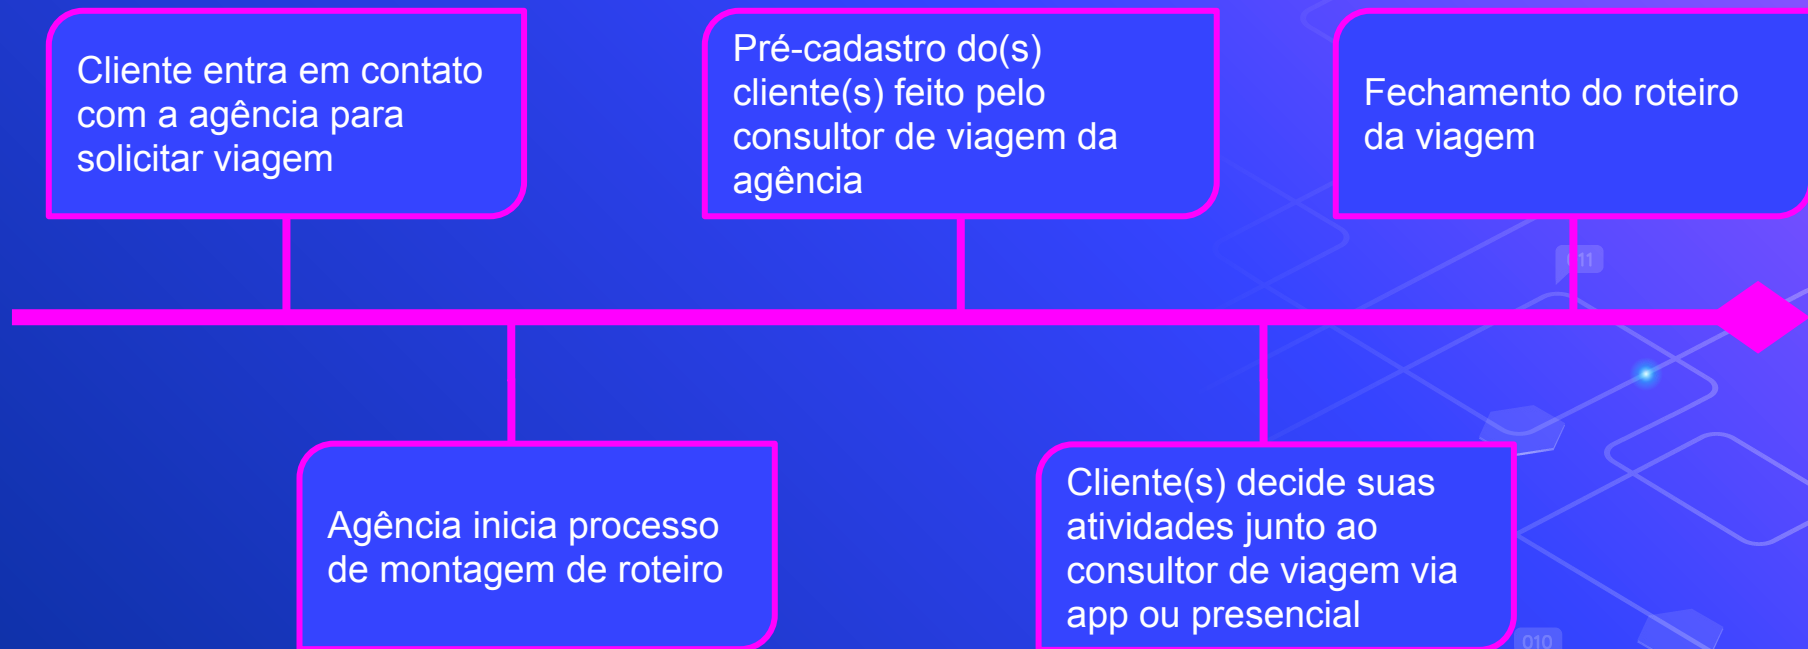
Cliente entra em contato com a agência para solicitar viagem

Agência inicia processo de montagem de roteiro

Pré-cadastro do(s) cliente(s) feito pelo consultor de viagem da agência

Cliente(s) decide suas atividades junto ao consultor de viagem via app ou presencial

Fechamento do roteiro da viagem